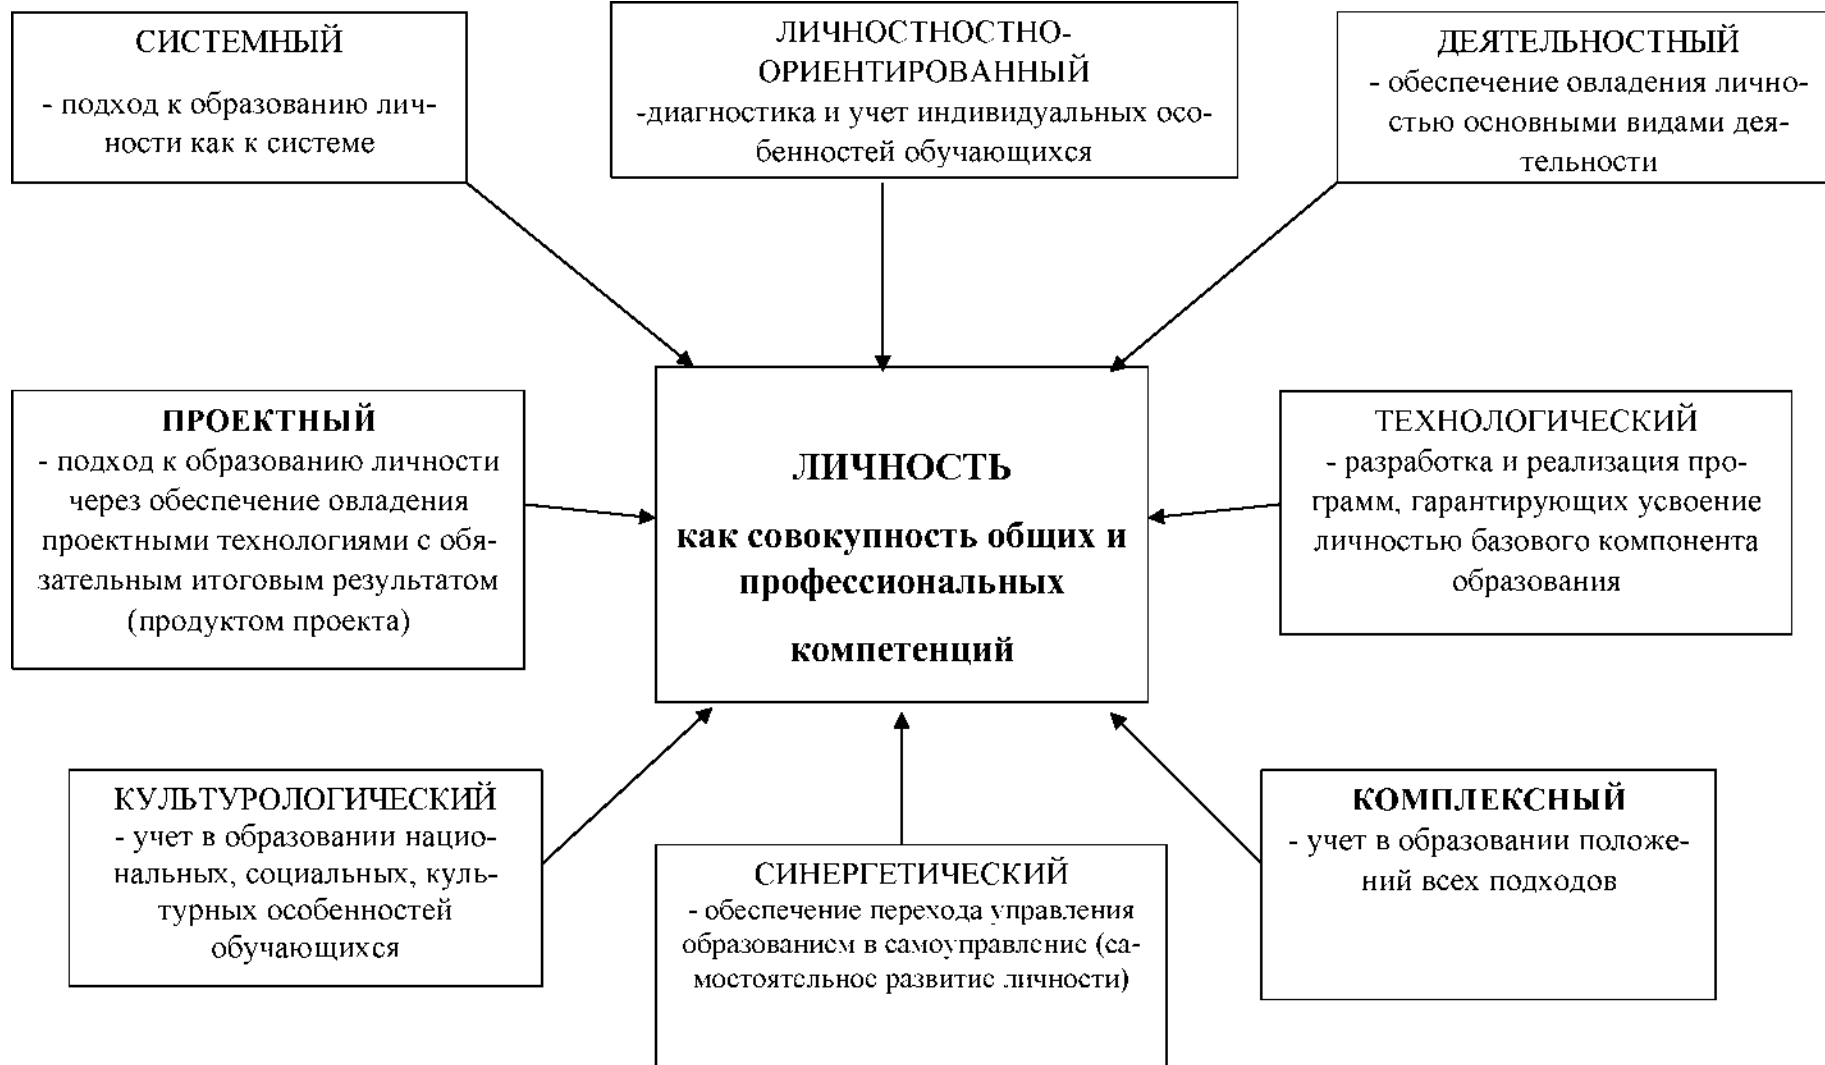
СИСТЕМНЫЙ
- подход к образованию личности как к системе

ЛИЧНОСТНО-ОРИЕНТИРОВАННЫЙ
-диагностика и учет индивидуальных особенностей обучающихся

ДЕЯТЕЛЬНОСТНЫЙ
- обеспечение овладения личностью основными видами деятельности

ПРОЕКТНЫЙ
- подход к образованию личности через обеспечение овладения проектными технологиями с обязательным итоговым результатом (продуктом проекта)

ЛИЧНОСТЬ
как совокупность общих и профессиональных компетенций

ТЕХНОЛОГИЧЕСКИЙ
- разработка и реализация программ, гарантирующих усвоение личностью базового компонента образования

КУЛЬТУРОЛОГИЧЕСКИЙ
- учет в образовании национальных, социальных, культурных особенностей обучающихся

СИНЕРГЕТИЧЕСКИЙ
- обеспечение перехода управления образованием в самоуправление (самостоятельное развитие личности)

КОМПЛЕКСНЫЙ
- учет в образовании положений всех подходов